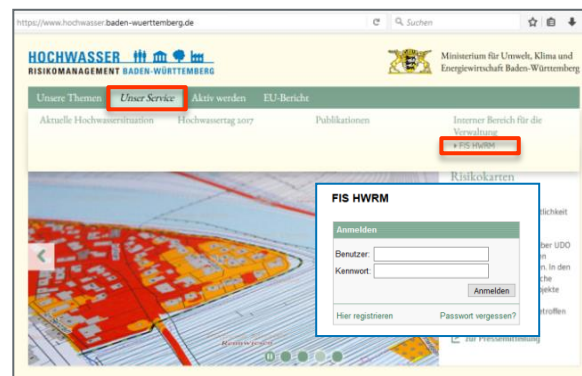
https://www.hochwasser.baden-wuerttemberg.de

Suchen

HOCHWASSER
RISIKOMANAGEMENT BADEN-WÜRTTEMBERG

Ministerium für Umwelt, Klima und Energiewirtschaft Baden-Württemberg

Unsere Themen | Unser Service | Aktiv werden | EU-Bericht

Aktuelle Hochwassersituation | Hochwassertag 2017 | Publikationen | Interner Bereich für die Verwaltung

▸ FIS HWRM

Risikokarten

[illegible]tlichkeit

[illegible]ber UDO
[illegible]n
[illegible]n. In den
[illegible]jekte

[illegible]troffen

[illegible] zur Pressemitteilung

FIS HWRM

Anmelden

Benutzer:

Kennwort:

Anmelden

Hier registrieren

Passwort vergessen?